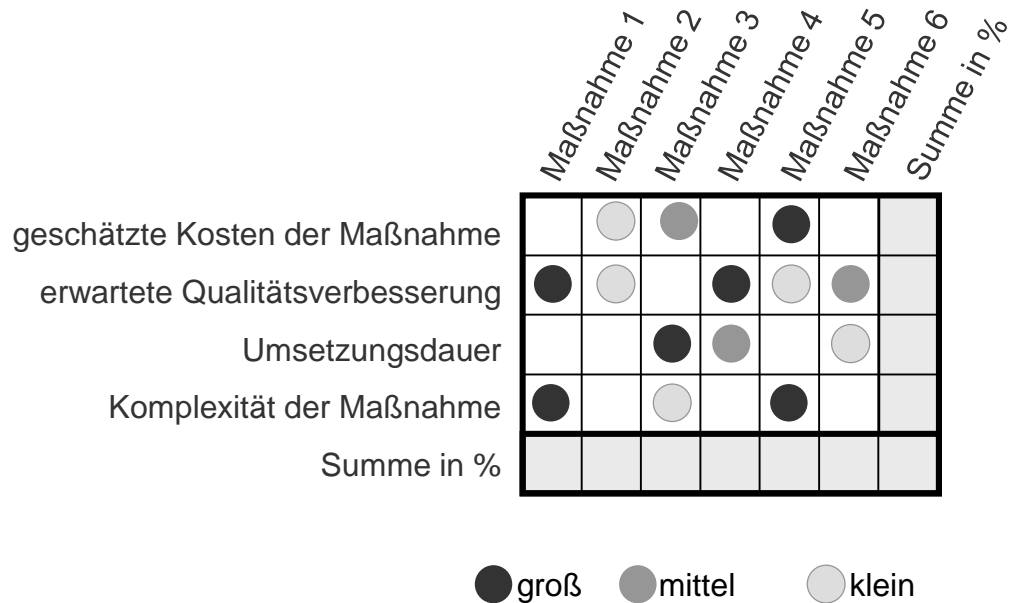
| | Maßnahme 1 | Maßnahme 2 | Maßnahme 3 | Maßnahme 4 | Maßnahme 5 | Maßnahme 6 | Summe in % |
|---|---|---|---|---|---|---|---|
| geschätzte Kosten der Maßnahme | | klein | mittel | | groß | | |
| erwartete Qualitätsverbesserung | groß | klein | | groß | klein | mittel | |
| Umsetzungsdauer | | | groß | mittel | | klein | |
| Komplexität der Maßnahme | groß | | klein | | groß | | |
| Summe in % | | | | | | | |

groß mittel klein